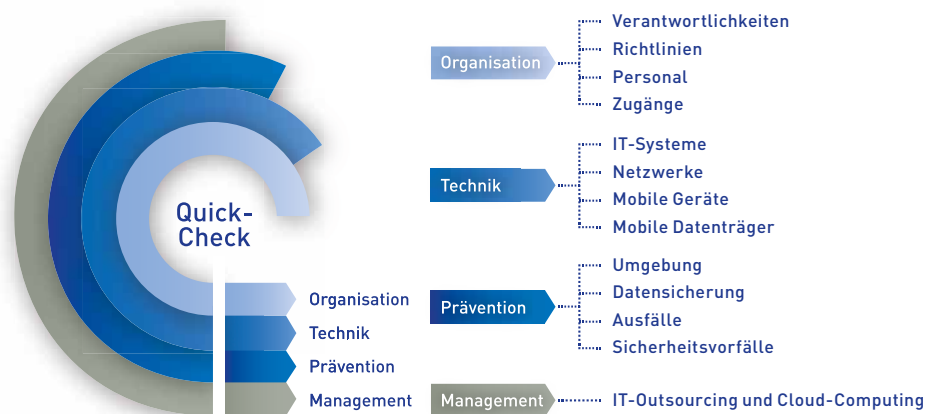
Quick-Check

Organisation
Technik
Prävention
Management

Organisation
Verantwortlichkeiten
Richtlinien
Personal
Zugänge

Technik
IT-Systeme
Netzwerke
Mobile Geräte
Mobile Datenträger

Prävention
Umgebung
Datensicherung
Ausfälle
Sicherheitsvorfälle

Management
IT-Outsourcing und Cloud-Computing